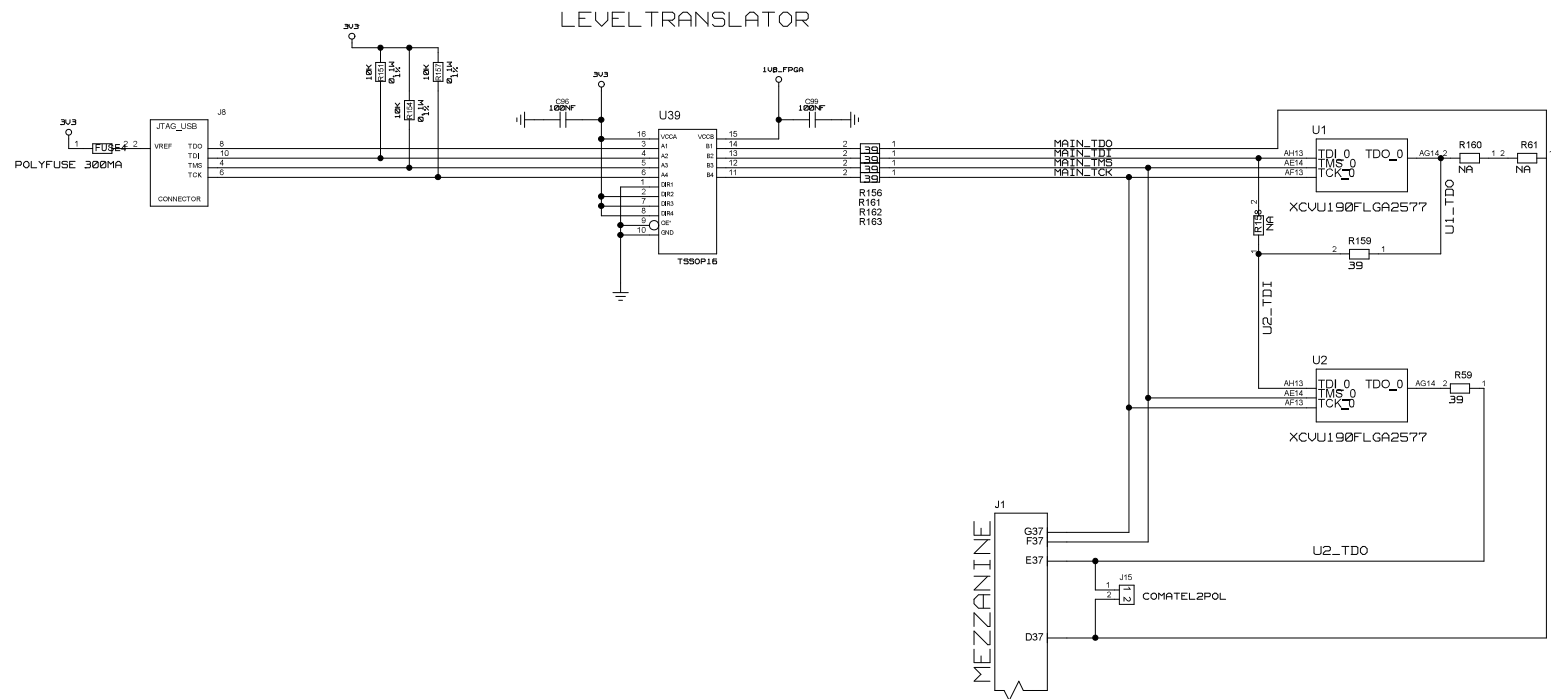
LEVELTRANSLATOR

3V3

10K R151 0.1W 1%
10K R154 0.1W 1%
10K R157 0.1W 1%

3V3
1 FUSE4 2
POLYFUSE 300MA

JTAG_USB
J8
VREF
TDO 8
TDI 10
TMS 4
TCK 6
CONNECTOR

3V3
C96
100NF

U39
16 VCCA
3 A1
4 A2
5 A3
6 A4
1 DIR1
2 DIR2
7 DIR3
8 DIR4
9 OE*
10 GND
VCCB 15
B1 14
B2 13
B3 12
B4 11
TSSOP16

1V8_FPGA
C99
100NF

2 39 1
2 39 1
2 39 1
2 39 1
R156
R161
R162
R163

MAIN_TDO
MAIN_TDI
MAIN_TMS
MAIN_TCK

U1
AH13 TDI_0
AE14 TMS_0
AF13 TCK_0
TDO_0 AG14 2
XCVU190FLGA2577

R160
NA
1 2
R61
NA

R158 2
NA
1

2 R159 1
39

U1_TDO
U2_TDI

U2
AH13 TDI_0
AE14 TMS_0
AF13 TCK_0
TDO_0 AG14 2
R59
39
1
XCVU190FLGA2577

J1
G37
F37
E37
D37
MEZZANINE

U2_TDO

J15
1
2
COMATEL2POL